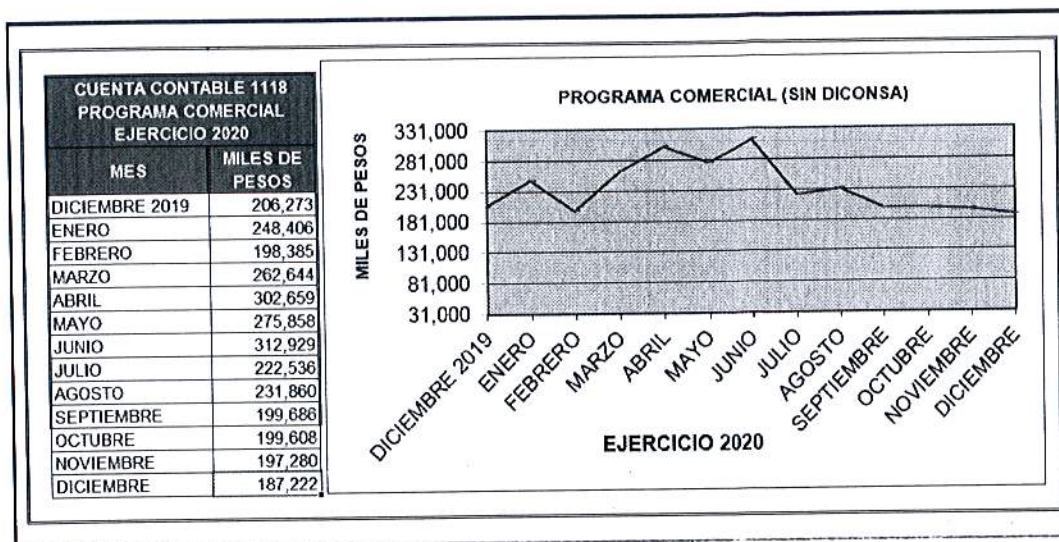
| CUENTA CONTABLE 1118 PROGRAMA COMERCIAL EJERCICIO 2020 | |
|---|---|
| MES | MILES DE PESOS |
| DICIEMBRE 2019 | 206,273 |
| ENERO | 248,406 |
| FEBRERO | 198,385 |
| MARZO | 262,644 |
| ABRIL | 302,659 |
| MAYO | 275,858 |
| JUNIO | 312,929 |
| JULIO | 222,536 |
| AGOSTO | 231,860 |
| SEPTIEMBRE | 199,686 |
| OCTUBRE | 199,608 |
| NOVIEMBRE | 197,280 |
| DICIEMBRE | 187,222 |

PROGRAMA COMERCIAL (SIN DICONSA)

MILES DE PESOS

331,000
281,000
231,000
181,000
131,000
81,000
31,000

DICIEMBRE 2019 ENERO FEBRERO MARZO ABRIL MAYO JUNIO JULIO AGOSTO SEPTIEMBRE OCTUBRE NOVIEMBRE DICIEMBRE

EJERCICIO 2020